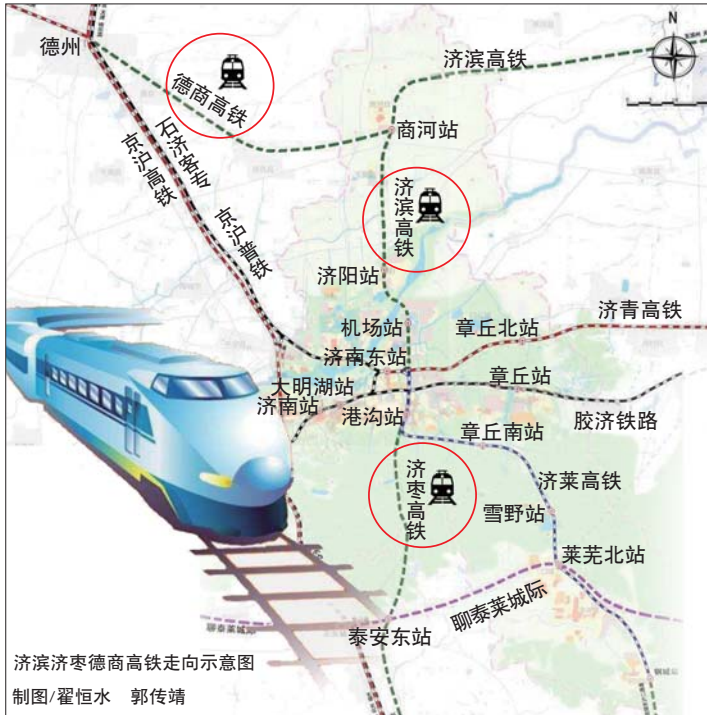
N

德州

德商高铁

济滨高铁

京沪高铁

石济客专

京沪普铁

商河站

济滨高铁

济阳站

机场站

章丘北站

济青高铁

济南东站

大明湖站

章丘站

济南站

港沟站

胶济铁路

章丘南站

济枣高铁

济莱高铁

雪野站

莱芜北站

聊泰莱城际

泰安东站

济滨济枣德商高铁走向示意图

制图/翟恒水　郭传靖